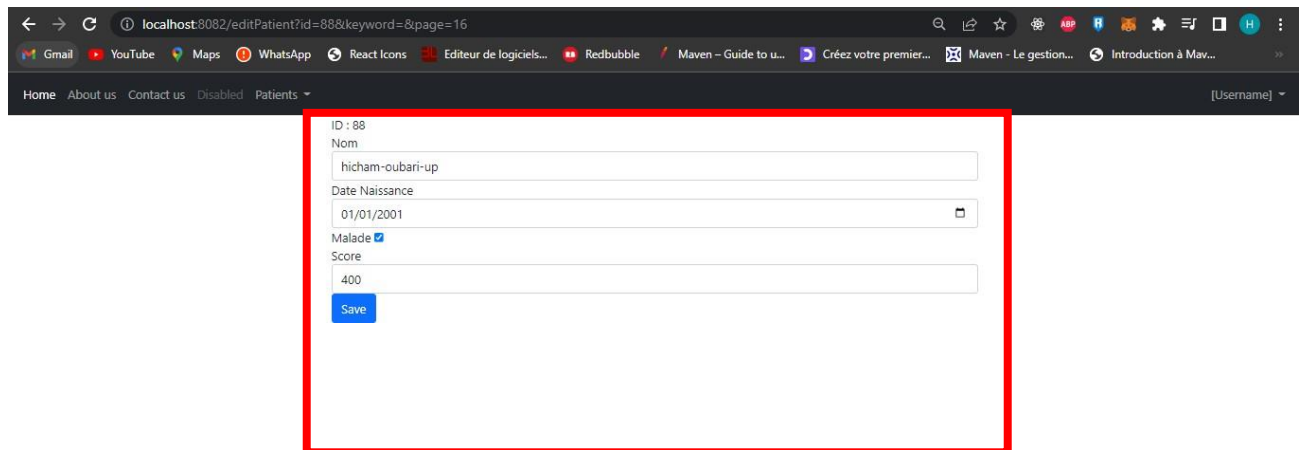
localhost:8082/editPatient?id=88&keyword=&page=16

ABP H

Gmail YouTube Maps WhatsApp React Icons Editeur de logiciels... Redbubble Maven – Guide to u... Créez votre premier... Maven - Le gestion... Introduction à Mav...

Home About us Contact us Disabled Patients

[Username]

ID : 88

Nom

hicham-oubari-up

Date Naissance

01/01/2001

Malade

Score

400

Save